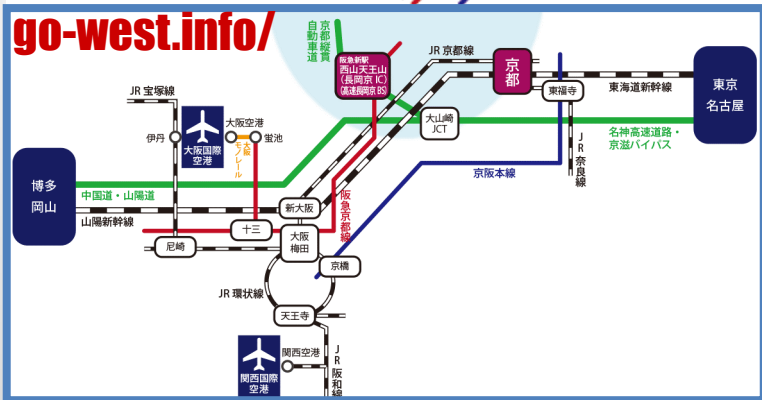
go-west.info/

京都縦貫自動車道

阪急新駅
西山天王山
(長岡京IC)
(高速長岡京BS)

JR 京都線

京都

東京
名古屋

JR 宝塚線

伊丹

大阪国際空港

大阪空港

蛍池

大阪モノレール

大山崎
JCT

東福寺

東海道新幹線

名神高速道路・京滋バイパス

JR 奈良線

京阪本線

博多
岡山

中国道・山陽道

山陽新幹線

阪急京都線

新大阪

十三

尼崎

大阪
梅田

京橋

JR 環状線

天王寺

関西空港

関西国際空港

JR 阪和線